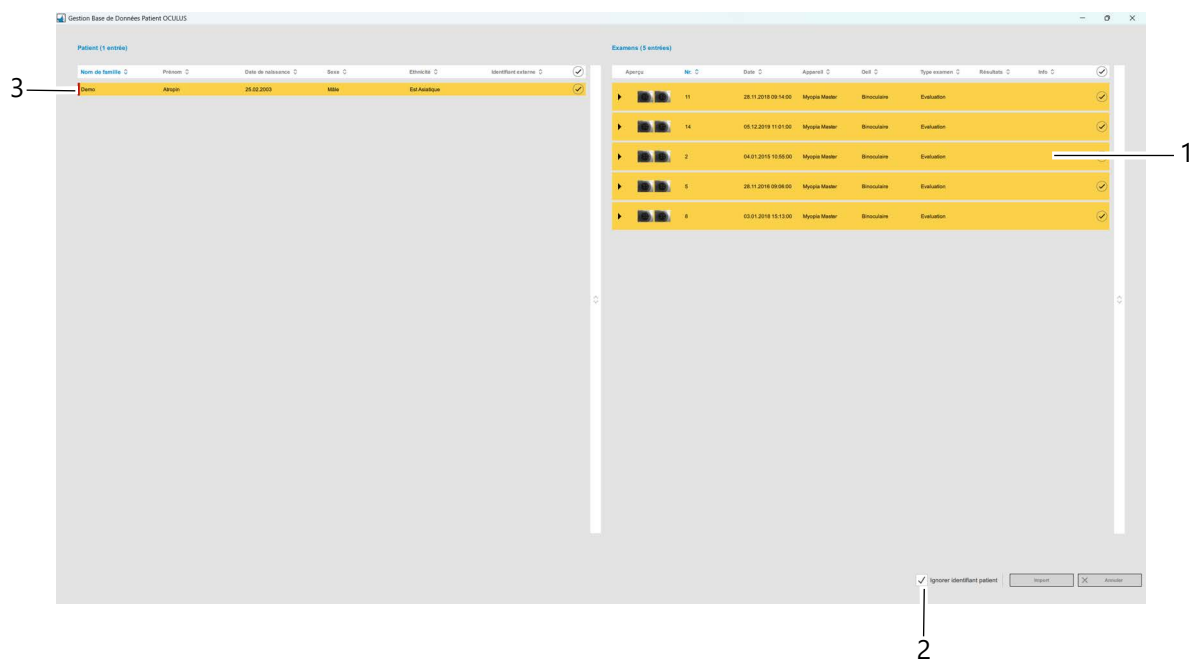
Gestion Base de Données Patient OCULUS

Patient (1 entrée)

| Nom de famille | Prénom | Date de naissance | Sexe | Ethnicité | Identifiant externe |
|---|---|---|---|---|---|
| Demo | Aikopin | 25.02.2003 | Mâle | Est Asiatique | |

3

Examens (5 entrées)

| Aperçu | Nr. | Date | Appareil | Oeil | Type examen | Résultats | Info |
|---|---|---|---|---|---|---|---|
| | 11 | 28.11.2018 09:14:00 | Myopia Master | Binoculaire | Evaluation | | |
| | 14 | 05.12.2019 11:01:00 | Myopia Master | Binoculaire | Evaluation | | |
| | 2 | 04.01.2015 10:55:00 | Myopia Master | Binoculaire | Evaluation | | |
| | 5 | 28.11.2016 09:06:00 | Myopia Master | Binoculaire | Evaluation | | |
| | 8 | 03.01.2018 15:13:00 | Myopia Master | Binoculaire | Evaluation | | |

1

Ignorer identifiant patient

Import

Annuler

2